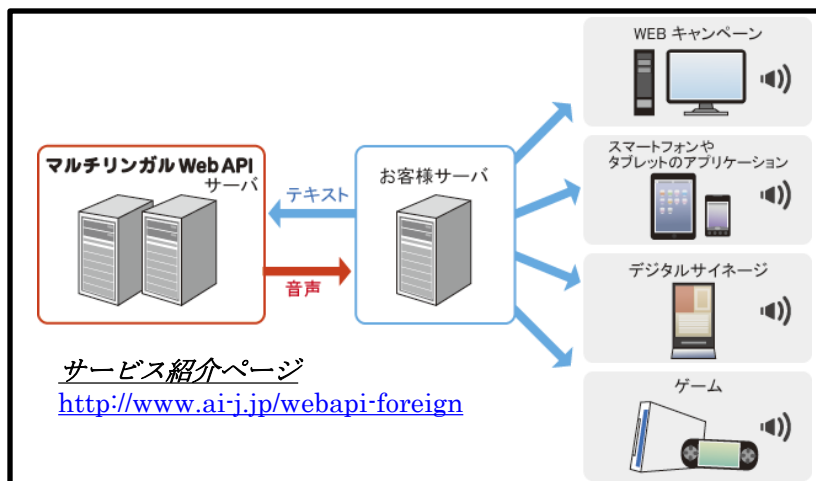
マルチリンガル Web API サーバ

テキスト

音声

お客様サーバ

WEB キャンペーン

スマートフォンや タブレットのアプリケーション

デジタルサイネージ

ゲーム

サービス紹介ページ
http://www.ai-j.jp/webapi-foreign